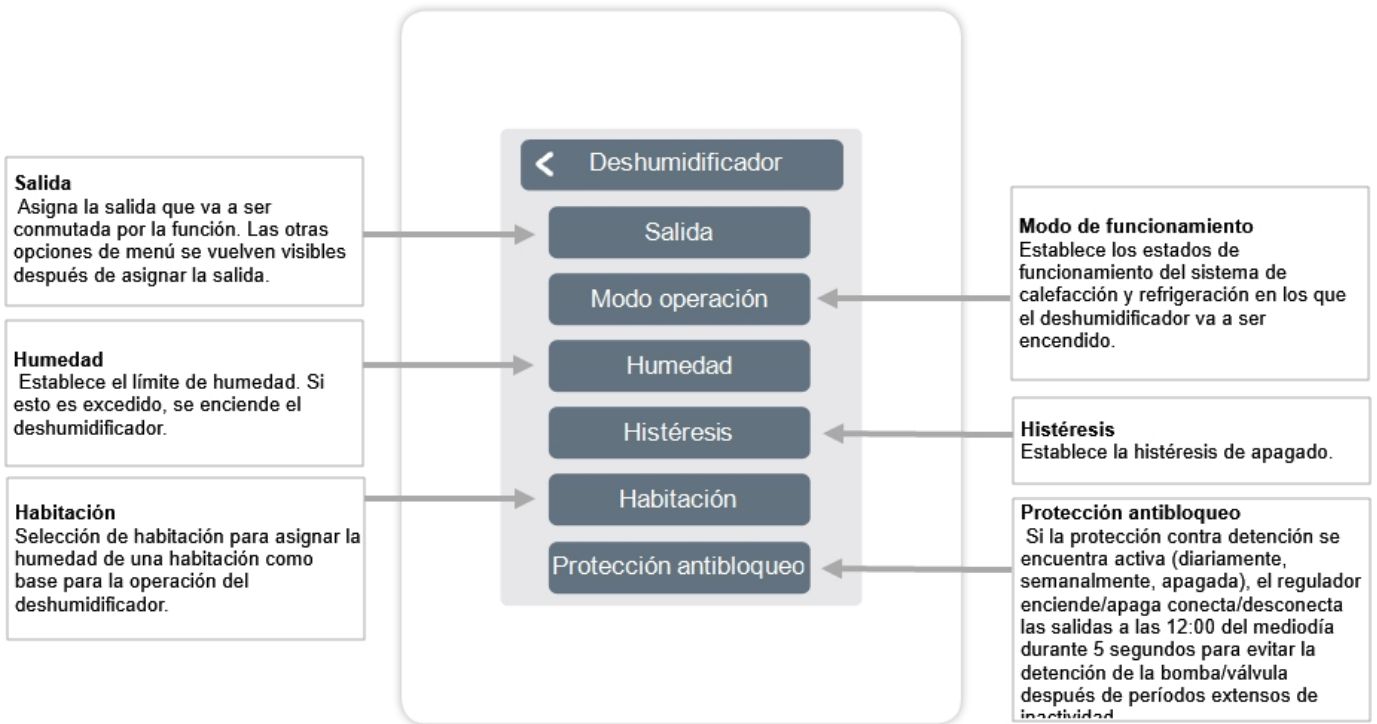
Deshumidificador

Salida

Modo operación

Humedad

Histéresis

Habitación

Protección antibloqueo

Salida
Asigna la salida que va a ser conmutada por la función. Las otras opciones de menú se vuelven visibles después de asignar la salida.

Humedad
Establece el límite de humedad. Si esto es excedido, se enciende el deshumidificador.

Habitación
Selección de habitación para asignar la humedad de una habitación como base para la operación del deshumidificador.

Modo de funcionamiento
Establece los estados de funcionamiento del sistema de calefacción y refrigeración en los que el deshumidificador va a ser encendido.

Histéresis
Establece la histéresis de apagado.

Protección antibloqueo
Si la protección contra detención se encuentra activa (diariamente, semanalmente, apagada), el regulador enciende/apaga conecta/desconecta las salidas a las 12:00 del mediodía durante 5 segundos para evitar la detención de la bomba/válvula después de períodos extensos de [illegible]